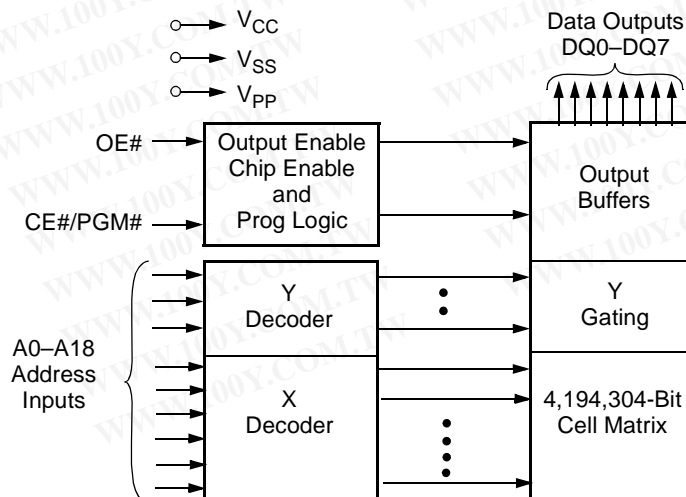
$V_{CC}$
$V_{SS}$
$V_{PP}$

Data Outputs
DQ0–DQ7

OE#

CE#/PGM#

Output Enable
Chip Enable
and
Prog Logic

Output
Buffers

A0–A18
Address
Inputs

Y
Decoder

Y
Gating

X
Decoder

4,194,304-Bit
Cell Matrix

WWW.100Y.COM.TW